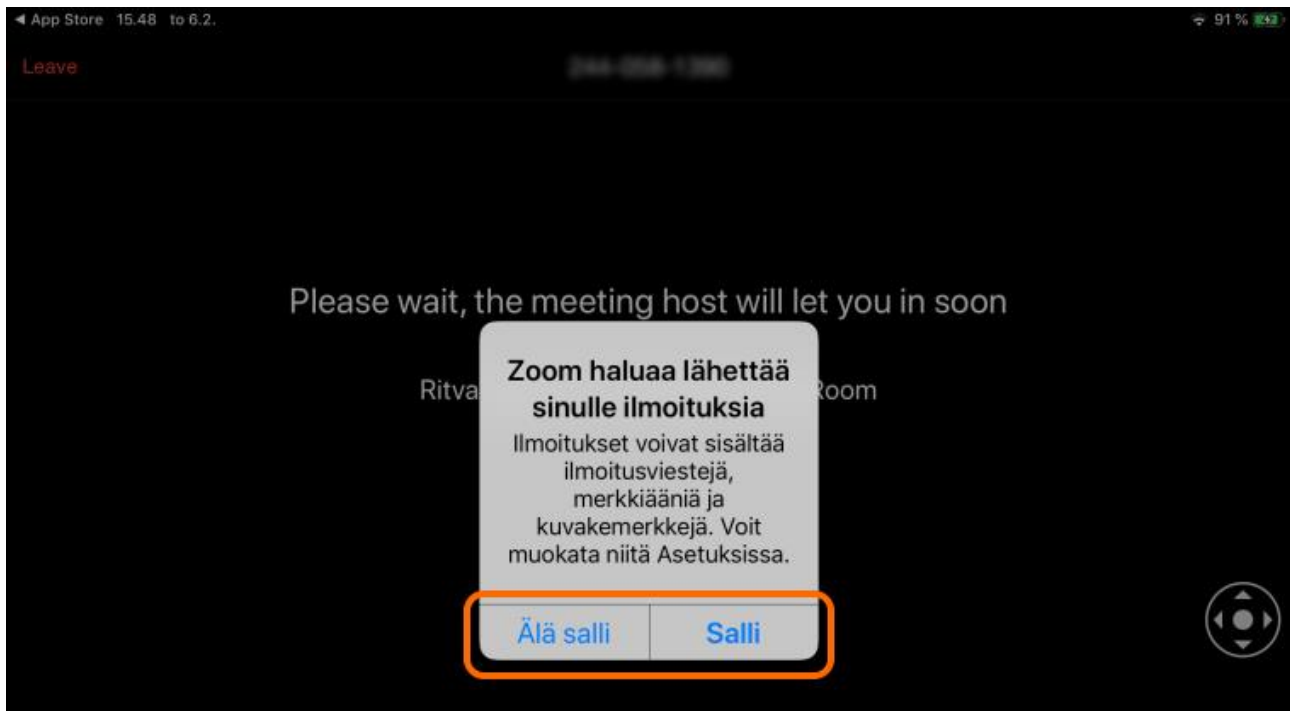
◀ App Store 15.48 to 6.2.

91 %

Leave

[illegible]

Please wait, the meeting host will let you in soon

Ritva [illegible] Room

Zoom haluaa lähettää sinulle ilmoituksia

Ilmoitukset voivat sisältää ilmoitusviestejä, merkkiääniä ja kuvakemerkkejä. Voit muokata niitä Asetuksissa.

Älä salli

Salli